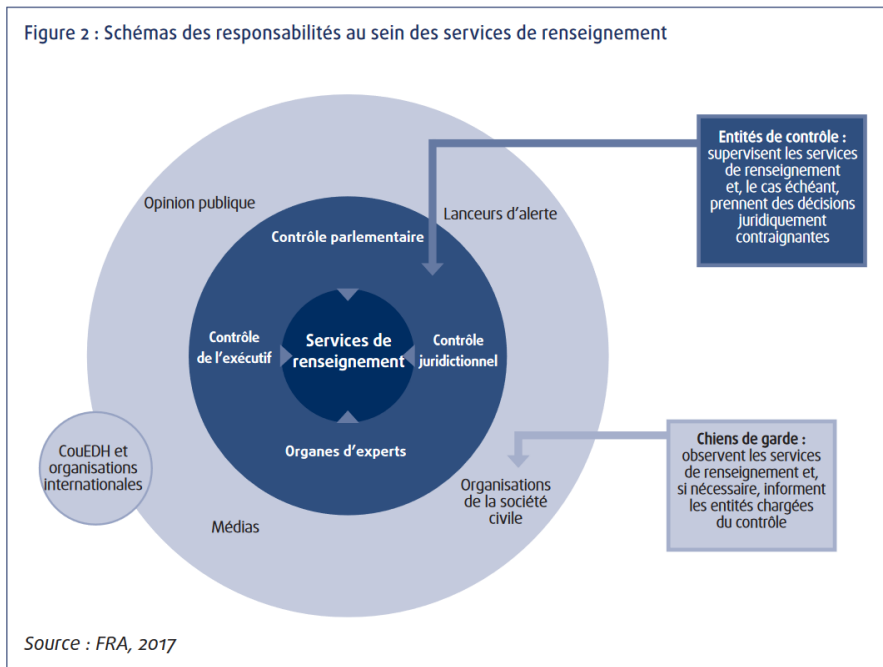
Figure 2 : Schémas des responsabilités au sein des services de renseignement

Entités de contrôle : supervisent les services de renseignement et, le cas échéant, prennent des décisions juridiquement contraignantes

Opinion publique

Lanceurs d'alerte

Contrôle parlementaire

Contrôle de l'exécutif

Services de renseignement

Contrôle juridictionnel

Organes d'experts

CouEDH et organisations internationales

Médias

Organisations de la société civile

Chiens de garde : observent les services de renseignement et, si nécessaire, informent les entités chargées du contrôle

Source : FRA, 2017